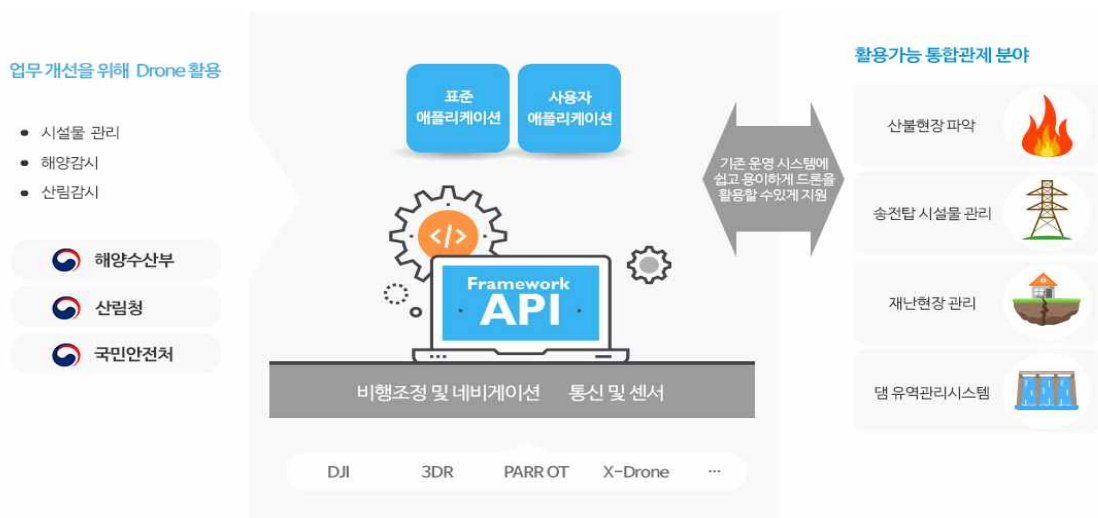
업무 개선을 위해 Drone 활용

- 시설물 관리
- 해양감시
- 산림감시

해양수산부

산림청

국민안전처

표준 애플리케이션

사용자 애플리케이션

</>

Framework API

비행조정 및 네비게이션 통신 및 센서

DJI 3DR PARR OT X-Drone ...

기존 운영 시스템에 쉽고 용이하게 드론을 활용할 수있게 지원

활용가능 통합관제 분야

산불현장 파악

송전탑 시설물 관리

재난현장 관리

댐 유역관리시스템